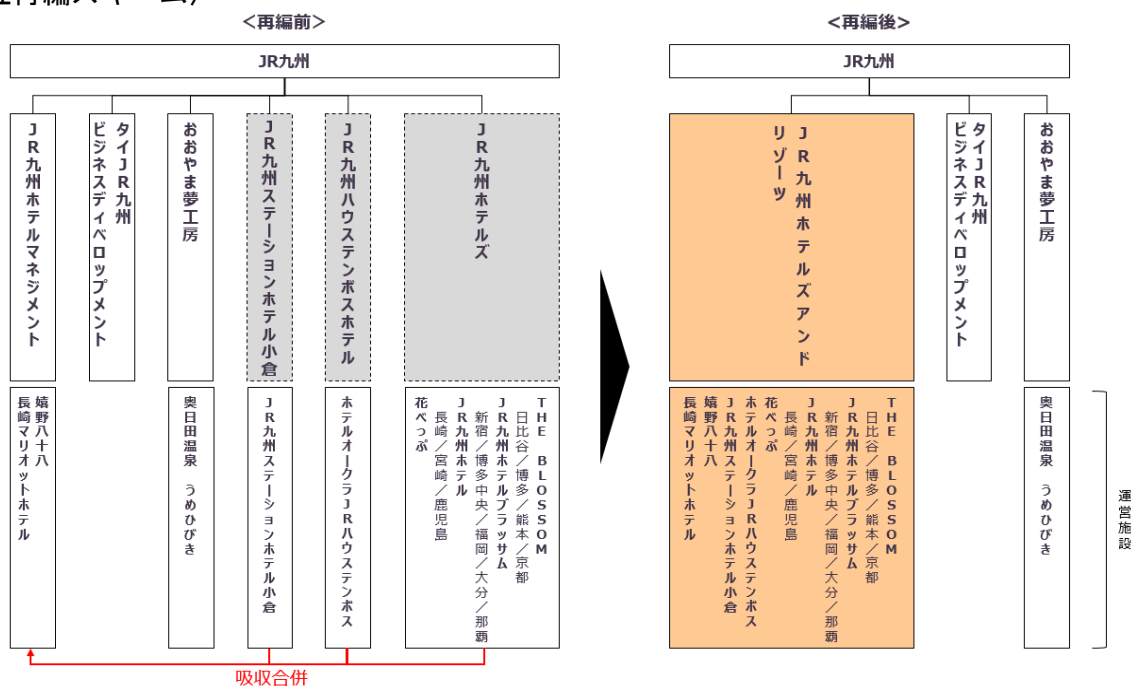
再編イメージ

<再編前>

JR九州

JR九州ホテルマネジメント

タイJR九州ビジネスディベロップメント

おおやま夢工房

JR九州ステーションホテル小倉

JR九州ハウステンボスホテル

JR九州ホテルズ

嬉野八十八
長崎マリオットホテル

奥日田温泉 うめひびき

JR九州ステーションホテル小倉

ホテルオークラJRハウステンボス

THE BLOSSOM
日比谷／博多／能本／京都
JR九州ホテルブラッサム
新宿／博多中央／福岡／大分／那覇
JR九州ホテル
長崎／宮崎／鹿児島
花べっぷ

吸収合併

<再編後>

JR九州

JR九州ホテルズアンドリゾーツ

タイJR九州ビジネスディベロップメント

おおやま夢工房

THE BLOSSOM
日比谷／博多／能本／京都
JR九州ホテルブラッサム
新宿／博多中央／福岡／大分／那覇
JR九州ホテル
長崎／宮崎／鹿児島
花べっぷ
ホテルオークラJRハウステンボス
JR九州ステーションホテル小倉
嬉野八十八
長崎マリオットホテル

奥日田温泉 うめひびき

運営施設